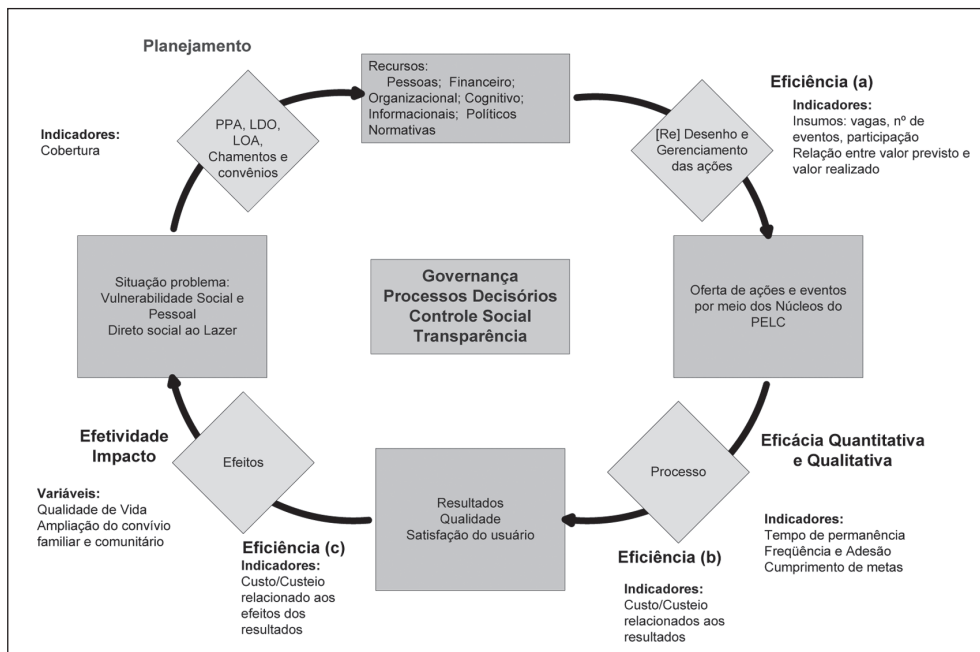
Planejamento

Indicadores:
Cobertura

PPA, LDO, LOA, Chamentos e convênios

Recursos:
Pessoas; Financeiro; Organizacional; Cognitivo; Informacionais; Políticos Normativas

Eficiência (a)

Indicadores:
Insumos: vagas, nº de eventos, participação
Relação entre valor previsto e valor realizado

[Re] Desenho e Gerenciamento das ações

Situação problema:
Vulnerabilidade Social e Pessoal
Direto social ao Lazer

Governança
Processos Decisórios
Controle Social
Transparência

Oferta de ações e eventos por meio dos Núcleos do PELC

Efetividade
Impacto

Efeitos

Variáveis:
Qualidade de Vida
Ampliação do convívio familiar e comunitário

Resultados
Qualidade
Satisfação do usuário

Processo

Eficácia Quantitativa e Qualitativa

Indicadores:
Tempo de permanência
Freqüência e Adesão
Cumprimento de metas

Eficiência (c)
Indicadores:
Custo/Custeio relacionado aos efeitos dos resultados

Eficiência (b)

Indicadores:
Custo/Custeio relacionados aos resultados